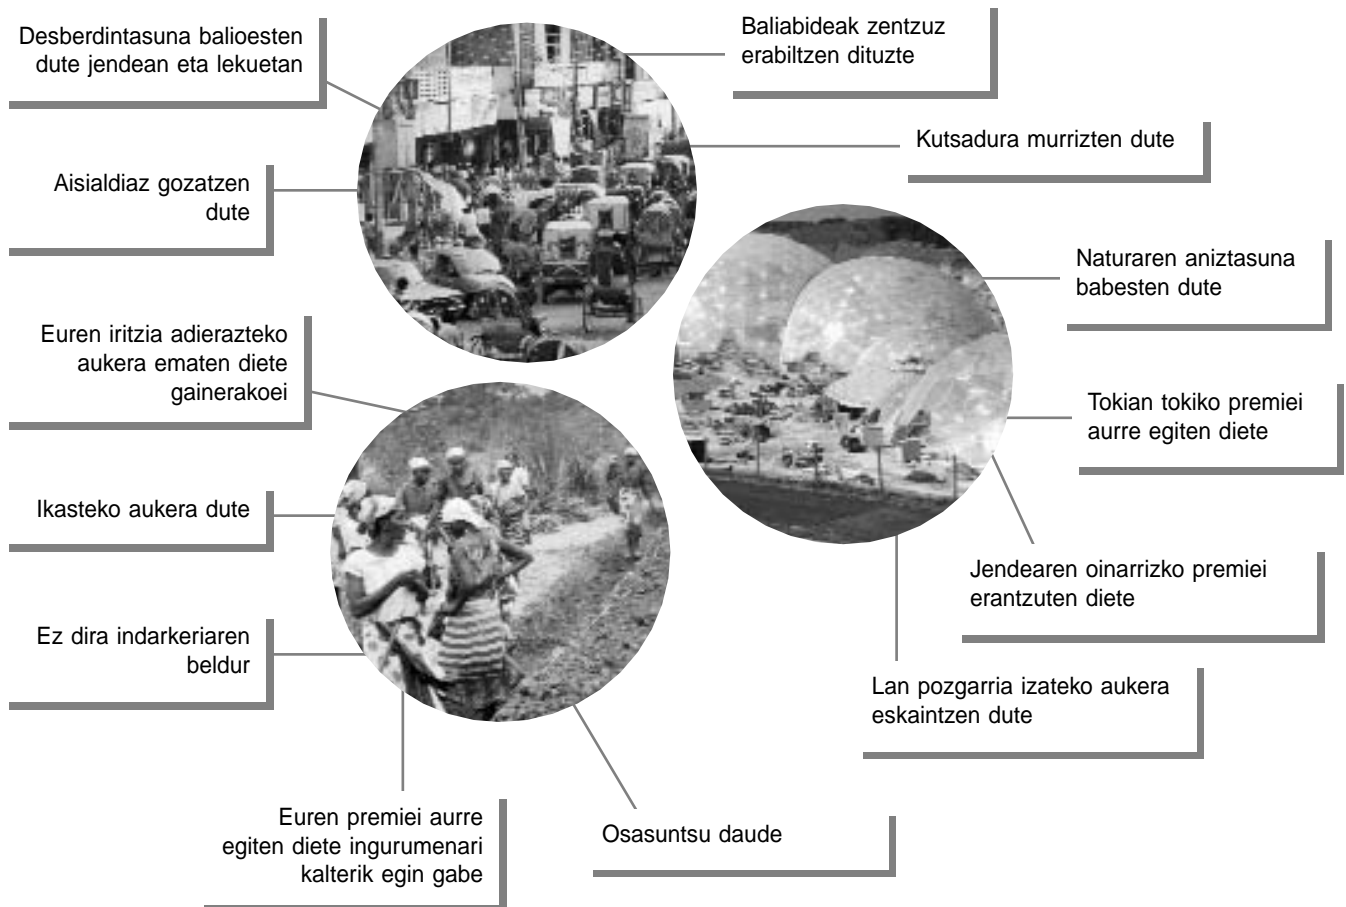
Desberdintasuna balioesten dute jendean eta lekuetan

Baliabideak zentzuz erabiltzen dituzte

Kutsadura murrizten dute

Aisialdiaz gozatzen dute

Naturaren aniztasuna babesten dute

Euren iritzia adierazteko aukera ematen diete gainerakoei

Tokian tokiko premiei aurre egiten diete

Ikasteko aukera dute

Jendearen oinarrizko premiei erantzuten diete

Ez dira indarkeriaren beldur

Lan pozgarria izateko aukera eskaintzen dute

Euren premiei aurre egiten diete ingurumenari kalterik egin gabe

Osasuntsu daude